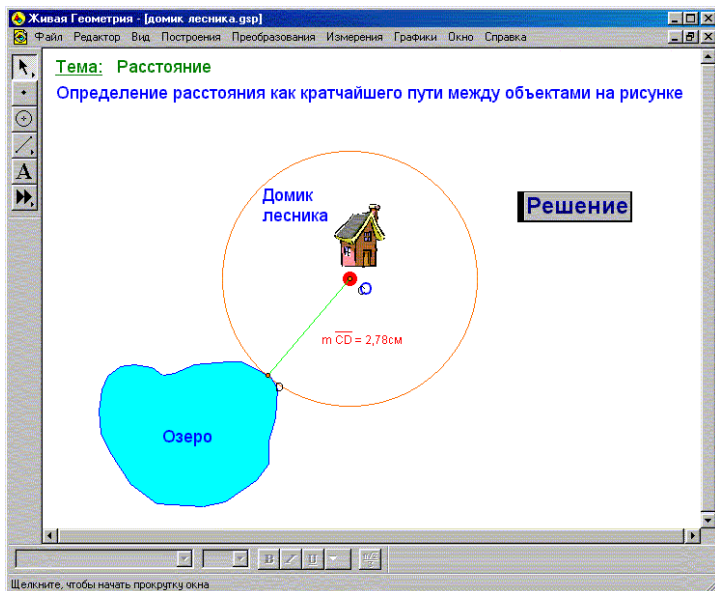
Живая Геометрия - [домик лесника.gsp]

Файл Редактор Вид Построения Преобразования Измерения Графики Окно Справка

Тема: Расстояние

Определение расстояния как кратчайшего пути между объектами на рисунке

Домик лесника

Решение

O

m $\overline{CD}$ = 2,78см

Озеро

Щелкните, чтобы начать прокрутку окна